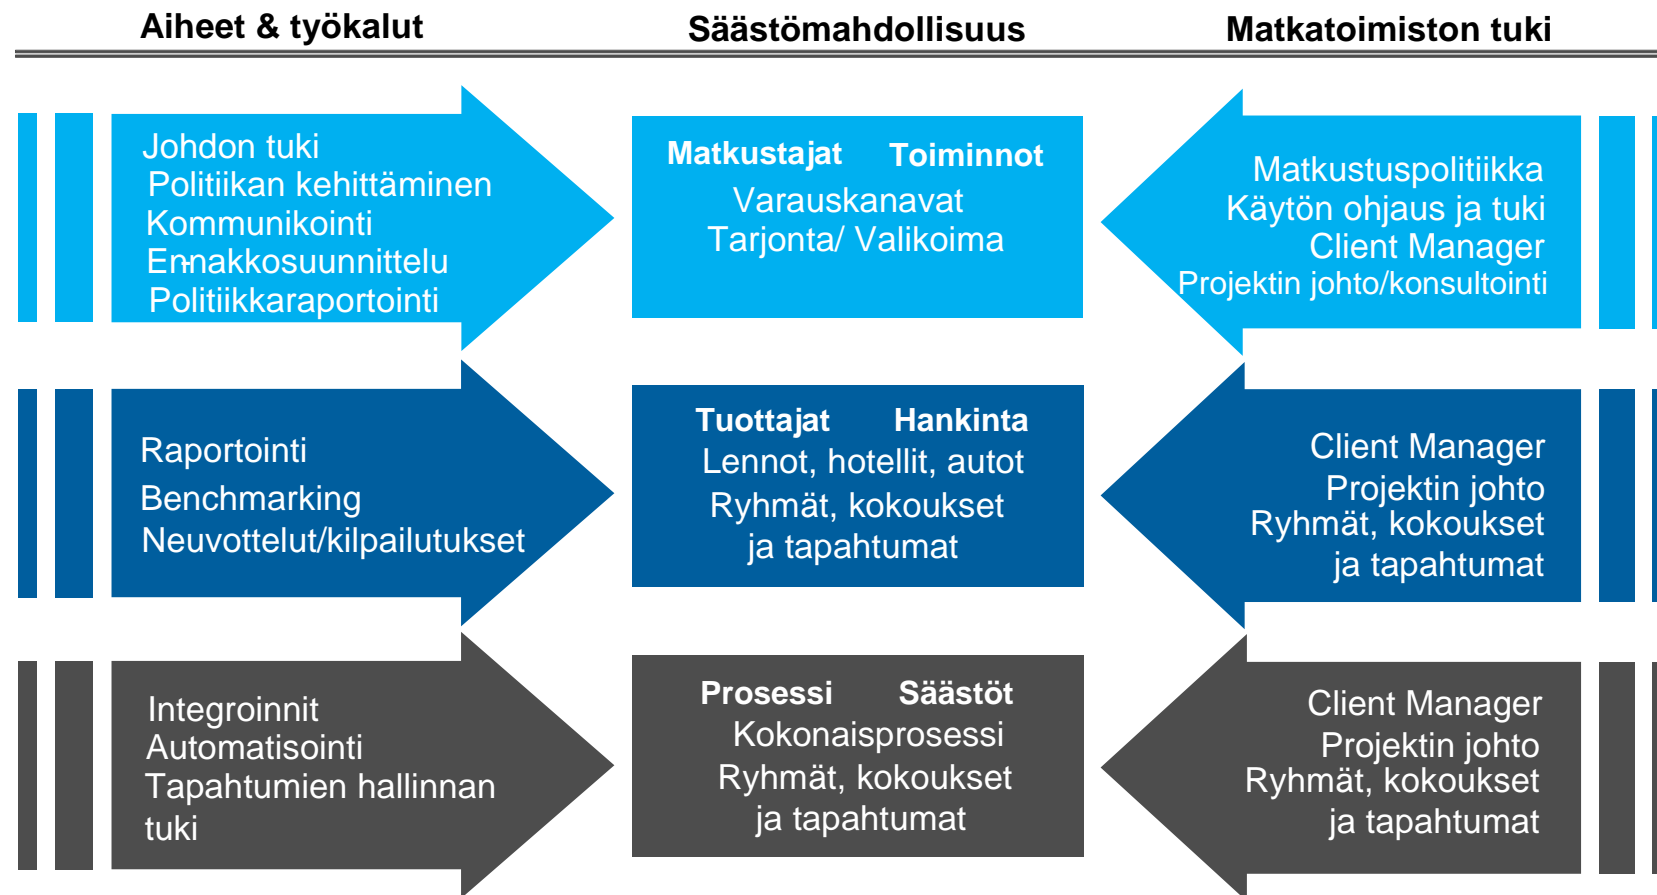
Aiheet & työkalut

Säästömahdollisuus

Matkatoimiston tuki

Johdon tuki
Politiikan kehittäminen
Kommunikointi
Ennakkosuunnittelu
Politiikkaraportointi

Matkustajat Toiminnot
Varauskanavat
Tarjonta/ Valikoima

Matkustuspolitiikka
Käytön ohjaus ja tuki
Client Manager
Projektin johto/konsultointi

Raportointi
Benchmarking
Neuvottelut/kilpailutukset

Tuottajat Hankinta
Lennot, hotellit, autot
Ryhmät, kokoukset
ja tapahtumat

Client Manager
Projektin johto
Ryhmät, kokoukset
ja tapahtumat

Integroinnit
Automatisointi
Tapahtumien hallinnan tuki

Prosessi Säästöt
Kokonaisprosessi
Ryhmät, kokoukset
ja tapahtumat

Client Manager
Projektin johto
Ryhmät, kokoukset
ja tapahtumat